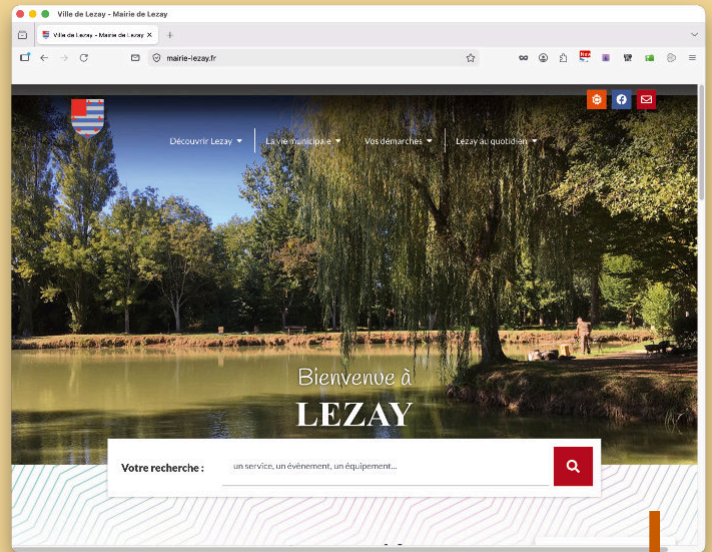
Ville de Lezay - Mairie de Lezay

Ville de Lezay - Mairie de Lezay ×

mairie-lezay.fr

Découvrir Lezay ▾ | La vie municipale ▾ | Vos démarches ▾ | Lezay au quotidien ▾

Bienvenue à
LEZAY

Votre recherche : un service, un événement, un équipement...